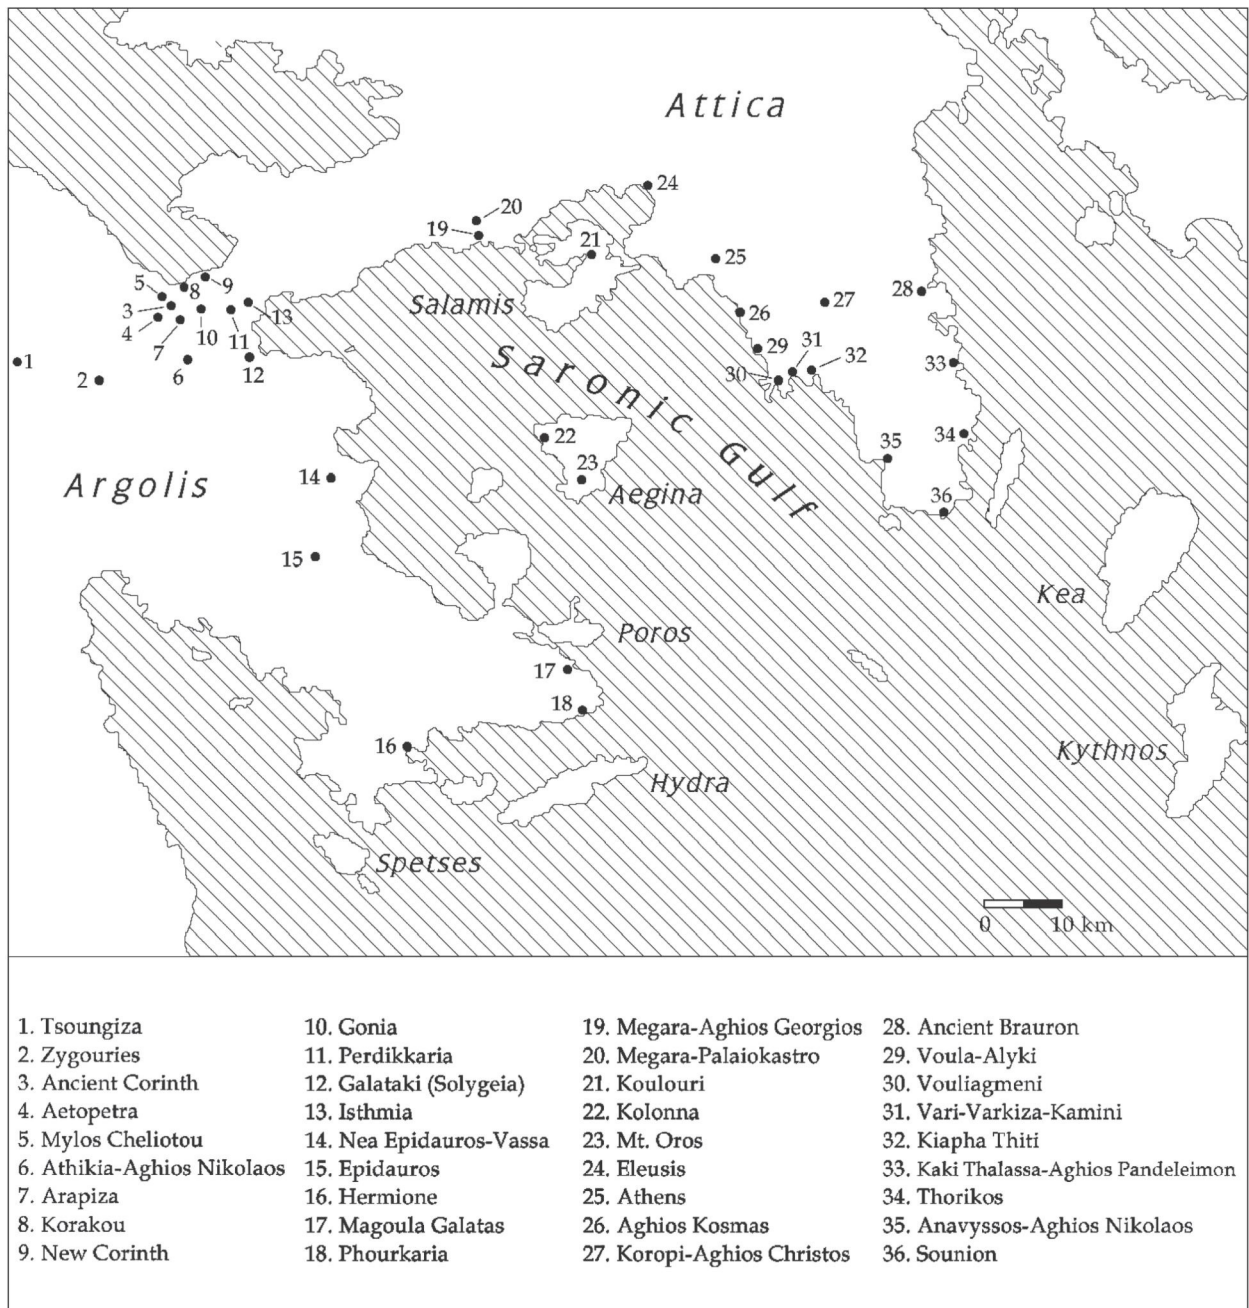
Attica

24
20
19
21
25
5 8 9
3
4
10
13
11
7
6
12
Salamis
27
28
26
29
31
32
30
33
1
2
Saronic Gulf
22
34
35
23
Aegina
36
14
Argolis
15
Kea
Poros
17
18
16
Kythnos
Hydra
Spetses
0 10 km

1. Tsoungiza
2. Zygouries
3. Ancient Corinth
4. Aetopetra
5. Mylos Cheliotou
6. Athikia-Aghios Nikolaos
7. Arapiza
8. Korakou
9. New Corinth

10. Gonia
11. Perdikkaria
12. Galataki (Solygeia)
13. Isthmia
14. Nea Epidauros-Vassa
15. Epidauros
16. Hermione
17. Magoula Galatas
18. Phourkaria

19. Megara-Aghios Georgios
20. Megara-Palaiokastro
21. Koulouri
22. Kolonna
23. Mt. Oros
24. Eleusis
25. Athens
26. Aghios Kosmas
27. Koropi-Aghios Christos

28. Ancient Brauron
29. Voula-Alyki
30. Vouliagmeni
31. Vari-Varkiza-Kamini
32. Kiapha Thiti
33. Kaki Thalassa-Aghios Pandeleimon
34. Thorikos
35. Anavyssos-Aghios Nikolaos
36. Sounion